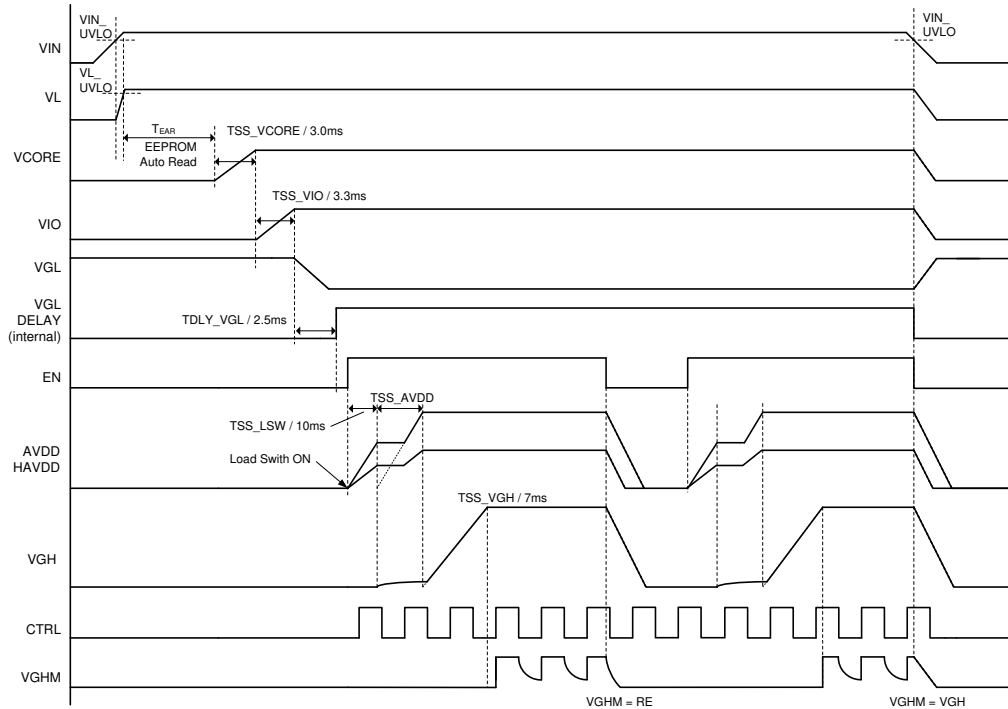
VIN_ UVLO

VIN_ UVLO

VIN

VL_ UVLO

VL

$T_{EAR}$

EEPROM Auto Read

TSS_VCORE / 3.0ms

VCORE

TSS_VIO / 3.3ms

VIO

VGL

VGL DELAY (internal)

TDLY_VGL / 2.5ms

EN

TSS_AVDD

TSS_LSW / 10ms

AVDD HAVDD

Load Swith ON

TSS_VGH / 7ms

VGH

CTRL

VGHM

VGHM = RE

VGHM = VGH